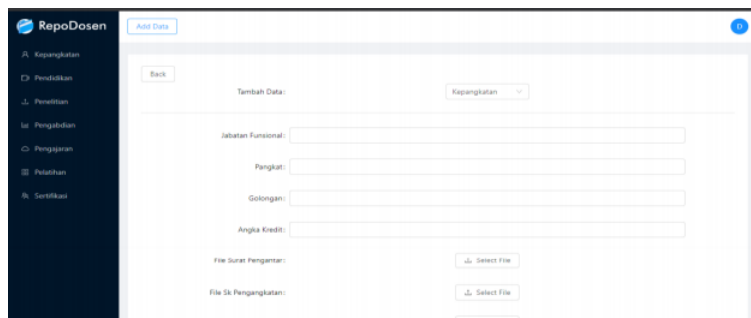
RepoDosen
Add Data
D
Kepangkatan
Pendidikan
Penelitian
Pengabdian
Pengajaran
Pelatihan
Sertifikasi
Back
Tambah Data:
Kepangkatan
Jabatan Fungsional:
Pangkat:
Golongan:
Angka Kredit:
File Surat Pengantar:
Select File
File Sk Pengangkatan:
Select File